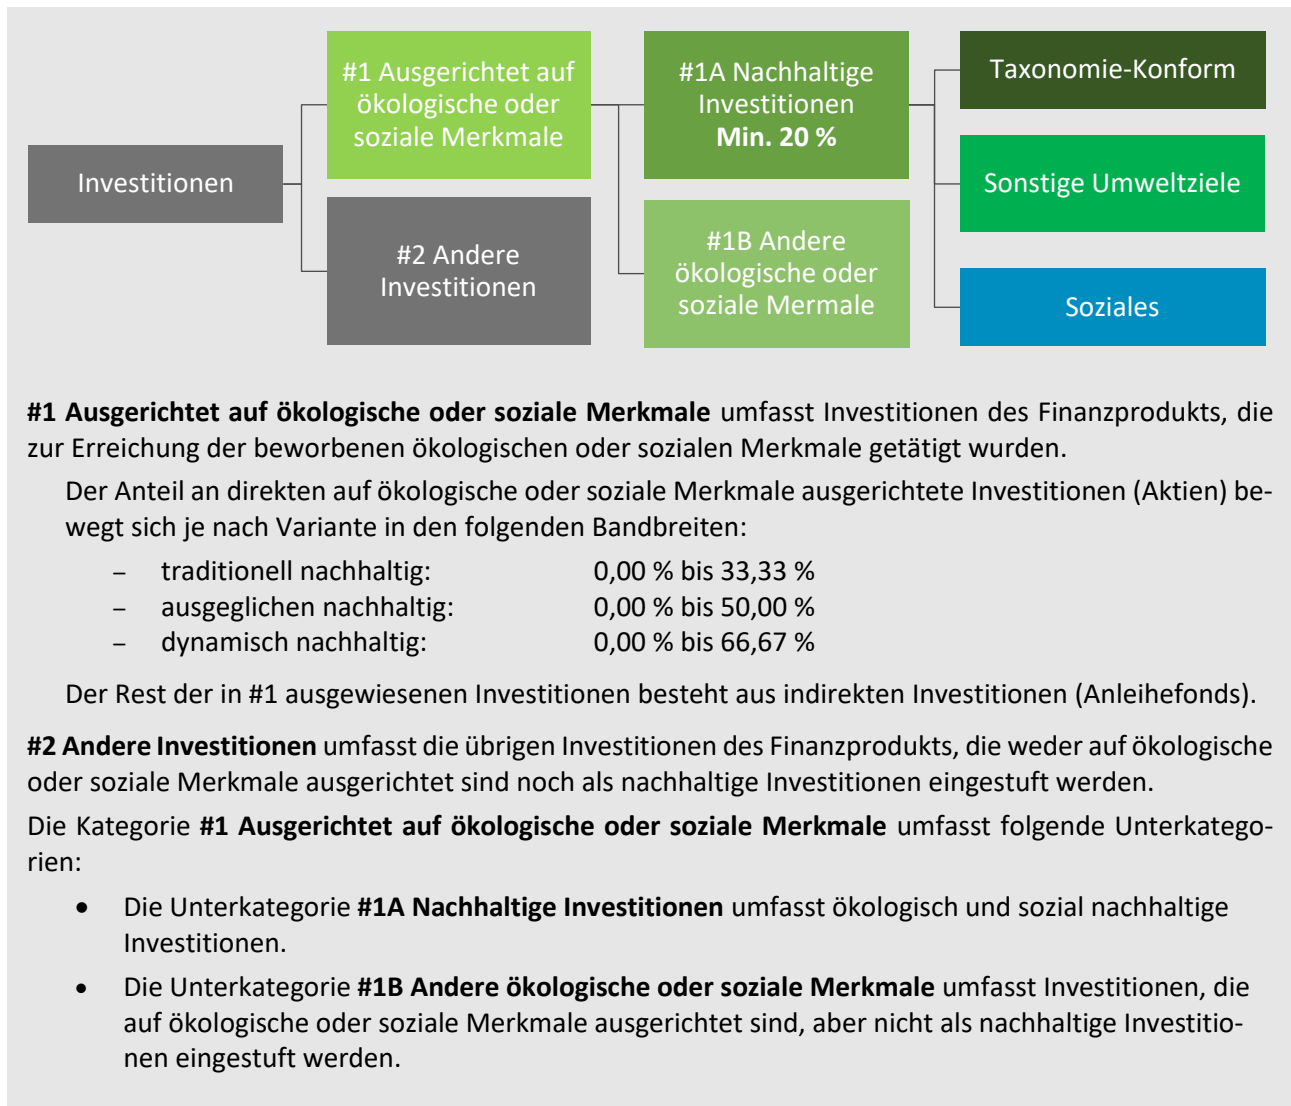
Investitionen

#1 Ausgerichtet auf ökologische oder soziale Merkmale

#2 Andere Investitionen

#1A Nachhaltige Investitionen **Min. 20 %**

#1B Andere ökologische oder soziale Mermale

Taxonomie-Konform

Sonstige Umweltziele

Soziales

**#1 Ausgerichtet auf ökologische oder soziale Merkmale** umfasst Investitionen des Finanzprodukts, die zur Erreichung der beworbenen ökologischen oder sozialen Merkmale getätigt wurden.

Der Anteil an direkten auf ökologische oder soziale Merkmale ausgerichtete Investitionen (Aktien) bewegt sich je nach Variante in den folgenden Bandbreiten:

– traditionell nachhaltig: 0,00 % bis 33,33 %
– ausgeglichen nachhaltig: 0,00 % bis 50,00 %
– dynamisch nachhaltig: 0,00 % bis 66,67 %

Der Rest der in #1 ausgewiesenen Investitionen besteht aus indirekten Investitionen (Anleihefonds).

**#2 Andere Investitionen** umfasst die übrigen Investitionen des Finanzprodukts, die weder auf ökologische oder soziale Merkmale ausgerichtet sind noch als nachhaltige Investitionen eingestuft werden.

Die Kategorie **#1 Ausgerichtet auf ökologische oder soziale Merkmale** umfasst folgende Unterkategorien:

• Die Unterkategorie **#1A Nachhaltige Investitionen** umfasst ökologisch und sozial nachhaltige Investitionen.

• Die Unterkategorie **#1B Andere ökologische oder soziale Merkmale** umfasst Investitionen, die auf ökologische oder soziale Merkmale ausgerichtet sind, aber nicht als nachhaltige Investitionen eingestuft werden.